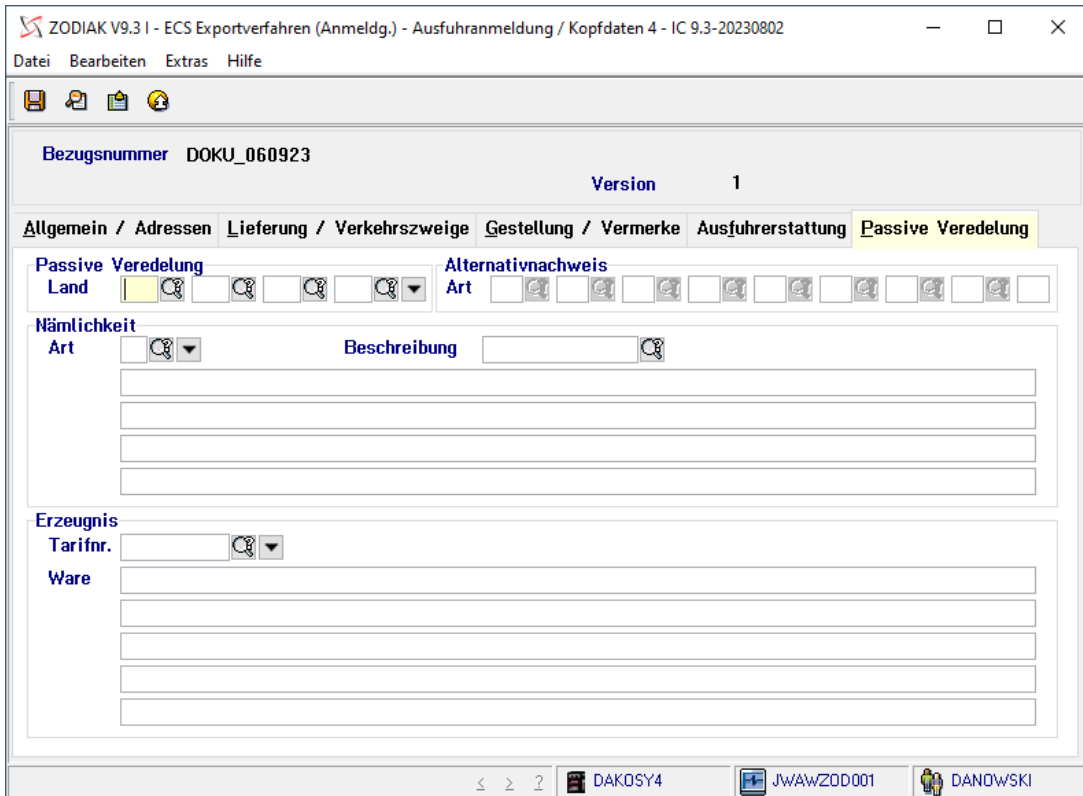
ZODIAK V9.3 I - ECS Exportverfahren (Anmeldg.) - Ausfuhranmeldung / Kopfdaten 4 - IC 9.3-20230802

Datei Bearbeiten Extras Hilfe

Bezugsnummer DOKU_060923

Version 1

Allgemein / Adressen | Lieferung / Verkehrszweige | Gestellung / Vermerke | Ausfuhrerstattung | Passive Veredelung

Passive Veredelung
Land

Alternativnachweis
Art

Nämlichkeit
Art

Beschreibung

Erzeugnis
Tarifnr.

Ware

< > ? DAKOSY4 JWAWZOD001 DANOWSKI